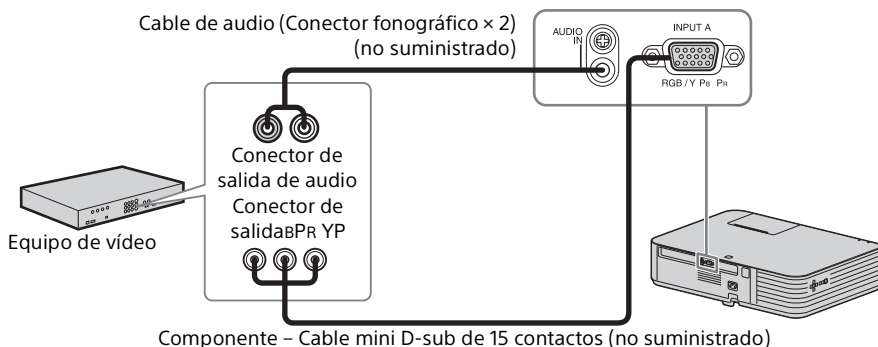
Cable de audio (Conector fonográfico × 2)
(no suministrado)

AUDIO IN

INPUT A

RGB / Y PB PR

Conector de salida de audio

Conector de salidaBPR YP

Equipo de vídeo

Componente – Cable mini D-sub de 15 contactos (no suministrado)